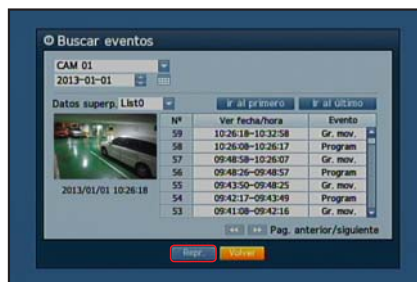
Buscar eventos

CAM 01
2013-01-01

Datos superp. List0

Ir al primero
Ir al último

| Nº | Ver fecha/hora | Evento |
|---|---|---|
| 59 | 10:26:18~10:32:58 | Gr. mov. |
| 58 | 10:26:08~10:26:17 | Program |
| 57 | 09:48:58~10:26:07 | Gr. mov. |
| 56 | 09:48:26~09:48:57 | Program |
| 55 | 09:43:50~09:48:25 | Gr. mov. |
| 54 | 09:42:17~09:43:49 | Program |
| 53 | 09:41:08~09:42:16 | Gr. mov. |

2013/01/01 10:26:18

Pag. anterior/siguiente

Repr.
Volver